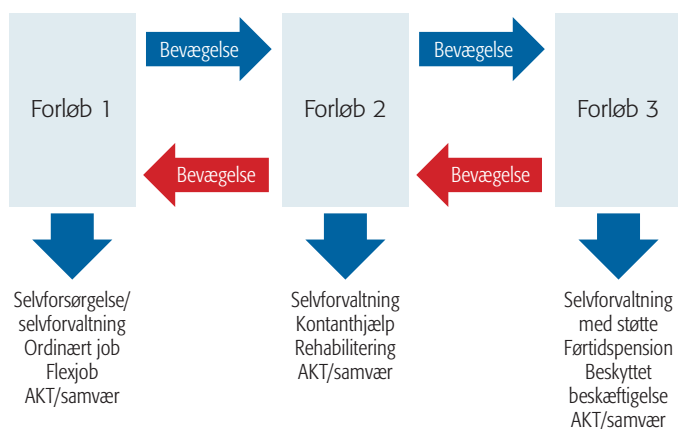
Forløb 1

Bevægelse

Bevægelse

Forløb 2

Bevægelse

Bevægelse

Forløb 3

Selvforsørgelse/
selvforvaltning
Ordinært job
Flexjob
AKT/samvær

Selvforvaltning
Kontanthjælp
Rehabilitering
AKT/samvær

Selvforvaltning
med støtte
Førtidspension
Beskyttet
beskæftigelse
AKT/samvær